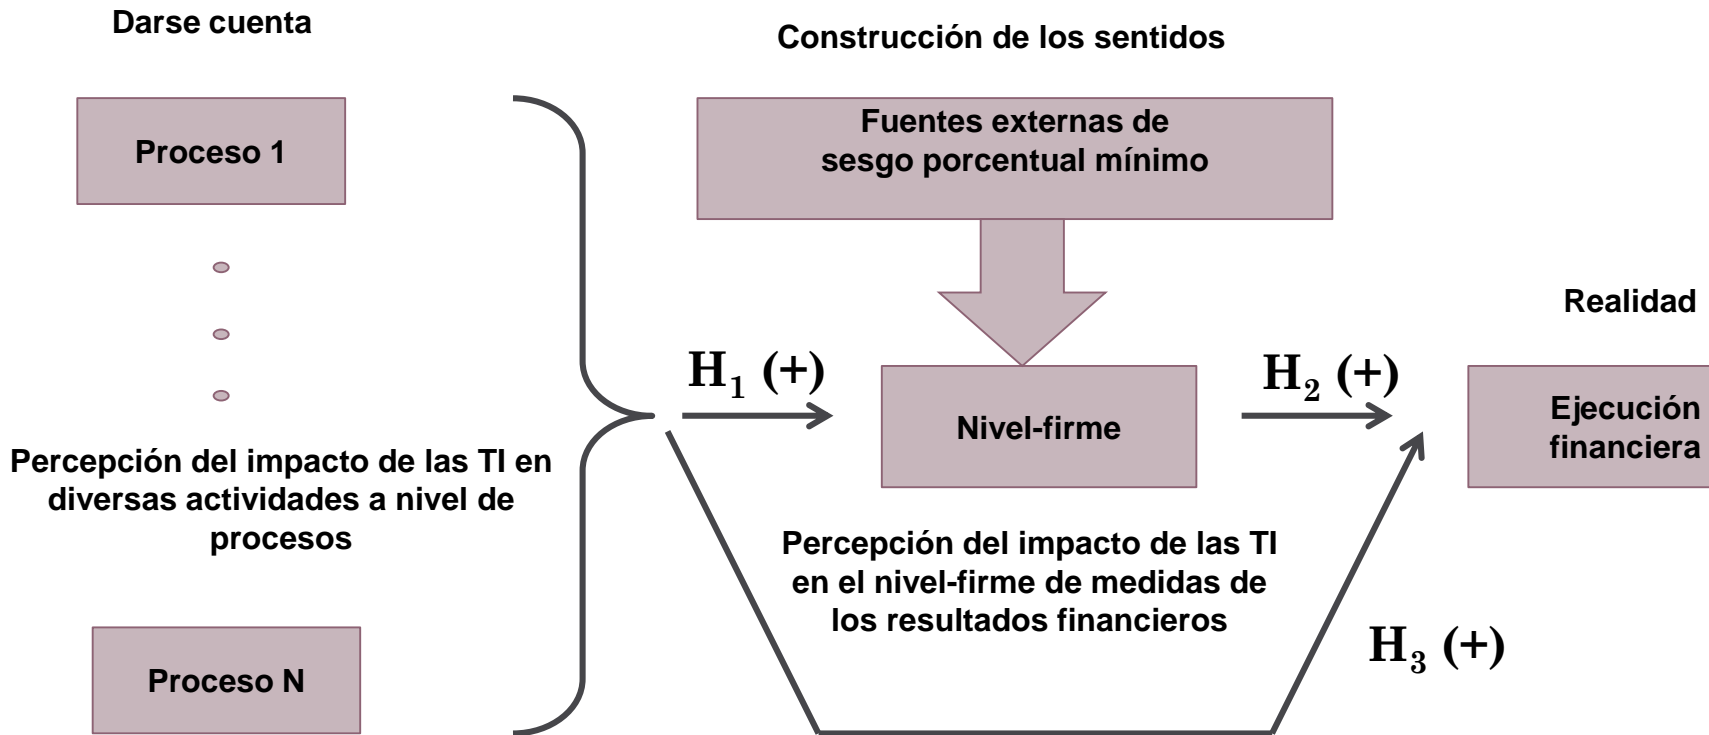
Darse cuenta

Construcción de los sentidos

Proceso 1

Fuentes externas de sesgo porcentual mínimo

Realidad

$H_1$ (+)

Nivel-firme

$H_2$ (+)

Ejecución financiera

Percepción del impacto de las TI en diversas actividades a nivel de procesos

Percepción del impacto de las TI en el nivel-firme de medidas de los resultados financieros

$H_3$ (+)

Proceso N